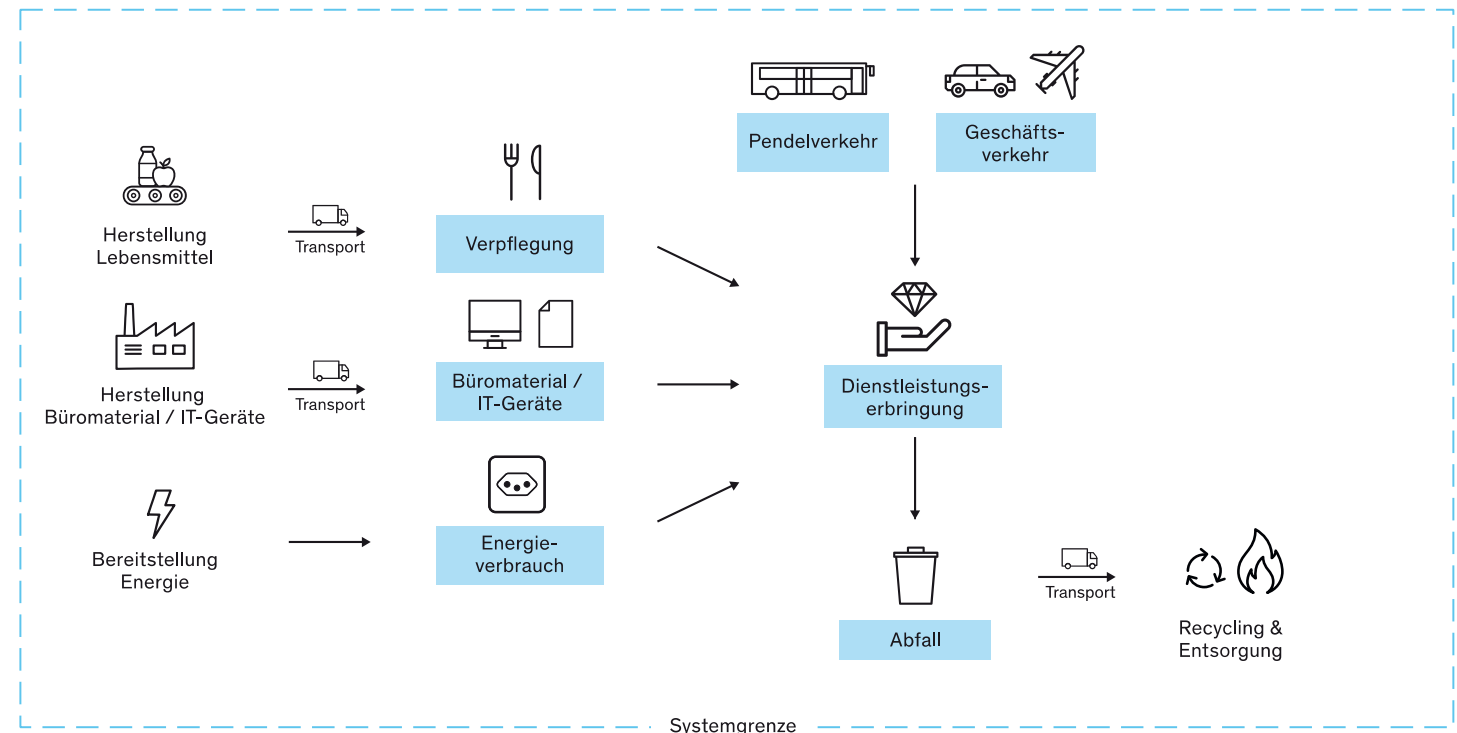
Pendelverkehr

Geschäftsverkehr

Herstellung Lebensmittel

Transport

Verpflegung

Herstellung Büromaterial / IT-Geräte

Transport

Büromaterial / IT-Geräte

Dienstleistungserbringung

Bereitstellung Energie

Energieverbrauch

Transport

Abfall

Recycling & Entsorgung

Systemgrenze